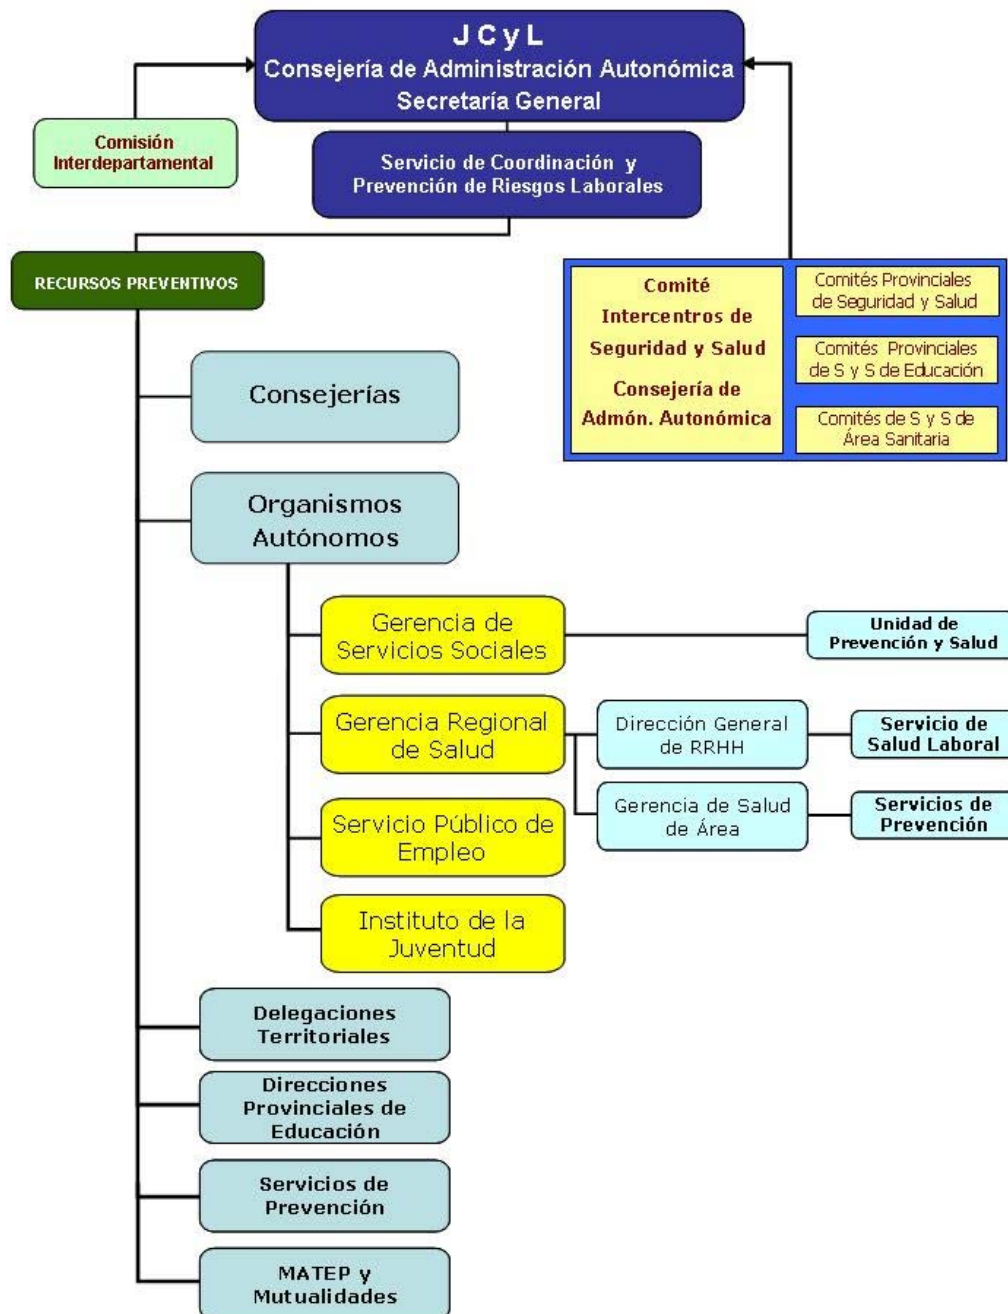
J C y L
Consejería de Administración Autonómica
Secretaría General

Comisión Interdepartamental

Servicio de Coordinación y Prevención de Riesgos Laborales

RECURSOS PREVENTIVOS

Comité Intercentros de Seguridad y Salud
Consejería de Admón. Autonómica

Comités Provinciales de Seguridad y Salud

Comités Provinciales de S y S de Educación

Comités de S y S de Área Sanitaria

Consejerías

Organismos Autónomos

Gerencia de Servicios Sociales

Unidad de Prevención y Salud

Gerencia Regional de Salud

Dirección General de RRHH

Servicio de Salud Laboral

Gerencia de Salud de Área

Servicios de Prevención

Servicio Público de Empleo

Instituto de la Juventud

Delegaciones Territoriales

Direcciones Provinciales de Educación

Servicios de Prevención

MATEP y Mutualidades